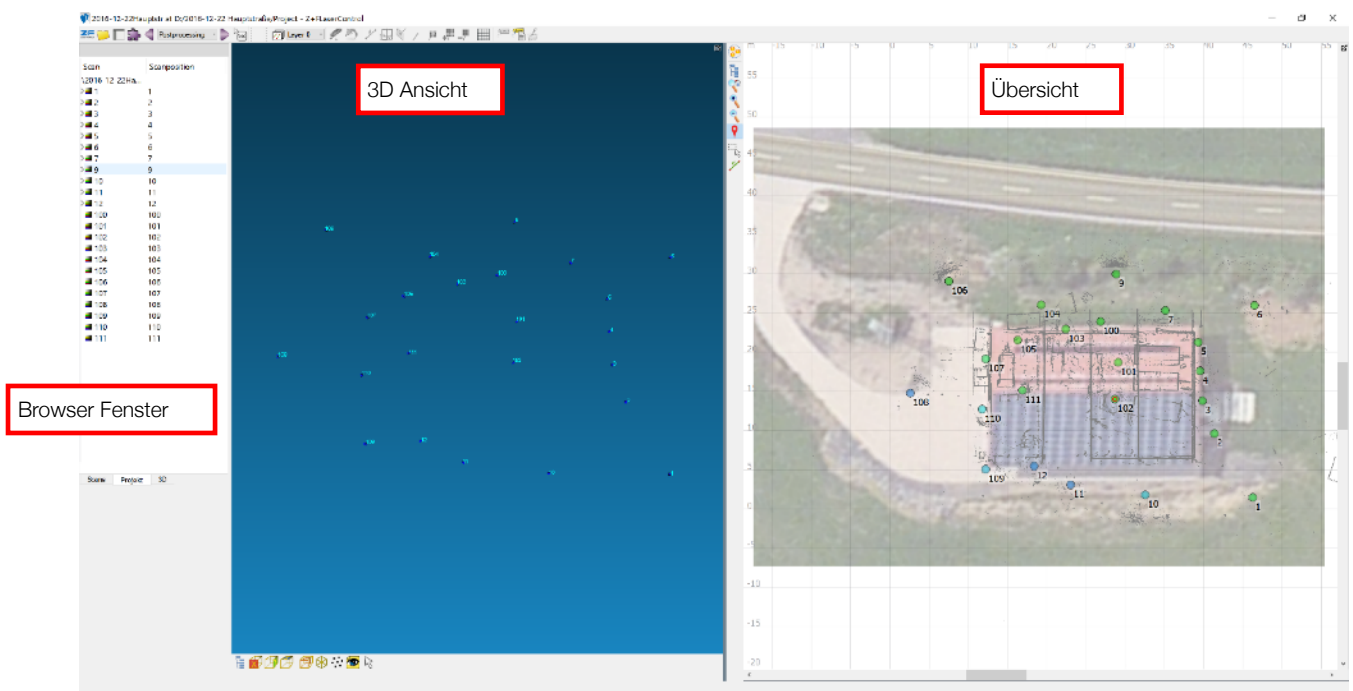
2016-12-22Hauptstr at D:/2016-12-22 Hauptstraße/Project - Z+F LaserControl

Postprocessing

Layer 0

3D Ansicht

Übersicht

Browser Fenster

| Scan | Scanposition |
|---|---|
| 2016-12-22Ha... | |
| 1 | 1 |
| 2 | 2 |
| 3 | 3 |
| 4 | 4 |
| 5 | 5 |
| 6 | 6 |
| 7 | 7 |
| 9 | 9 |
| 10 | 10 |
| 11 | 11 |
| 12 | 12 |
| 100 | 100 |
| 101 | 101 |
| 102 | 102 |
| 103 | 103 |
| 104 | 104 |
| 105 | 105 |
| 106 | 106 |
| 107 | 107 |
| 108 | 108 |
| 109 | 109 |
| 110 | 110 |
| 111 | 111 |

Scans Project 3D

-15 -10 -5 0 5 10 15 20 25 30 35 40 45 50 55

55 50 45 40 35 30 25 20 15 10 5 0 -5 -10 -15 -20

106 9 104 100 7 6 103 105 5 107 101 4 108 111 102 3 110 2 12 109 11 10 1